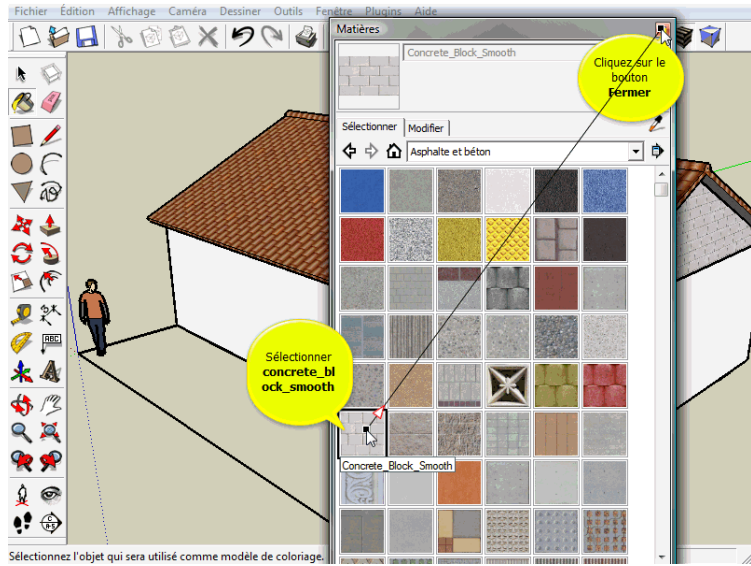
Fichier Édition Affichage Caméra Dessiner Outils Fenêtre Plugins Aide

Matières

Concrete_Block_Smooth

Cliquez sur le bouton Fermer

Sélectionner Modifier

Asphalte et béton

Sélectionner concrete_block_smooth

Concrete_Block_Smooth

Sélectionnez l'objet qui sera utilisé comme modèle de coloriage.